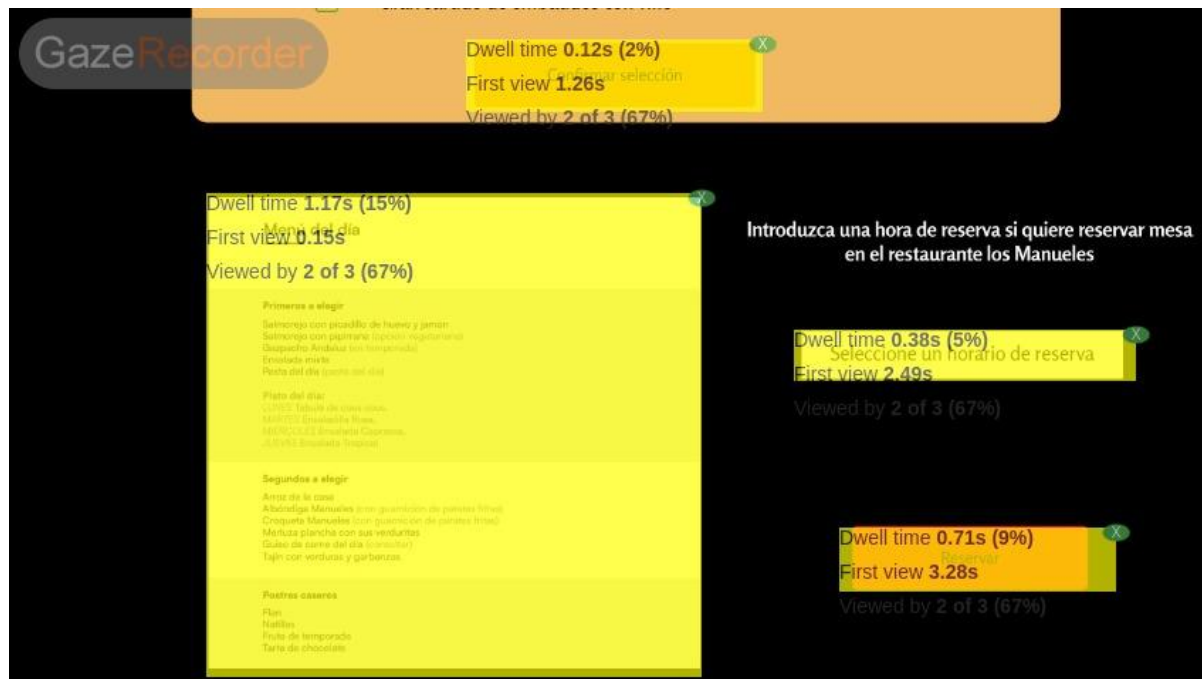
GazeRecorder

Dwell time **0.12s (2%)**
First view **1.26s**
Confirmar selección
Viewed by **2 of 3 (67%)**

Dwell time **1.17s (15%)**
First view **0.15s**
Menú del día
Viewed by **2 of 3 (67%)**

Primeros a elegir

Salmorejo con picadillo de huevo y jamón
Salmorejo con pipirrana (opción vegetariana)
Gazpacho Andaluz (en temporada)
Ensalada mixta
Pasta del día (pasta del día)

Plato del día:
LUNES Tabulé de cous cous.
MARTES Ensaladilla Rusa.
MIÉRCOLES Ensalada Caprese.
JUEVES Ensalada Tropical.

Segundos a elegir

Arroz de la casa
Albóndiga Manueles (con guarnición de patatas fritas)
Croqueta Manueles (con guarnición de patatas fritas)
Merluza plancha con sus verduritas
Guiso de carne del día (consultar)
Tajín con verduras y garbanzos

Postres caseros

Flan
Natillas
Fruta de temporada
Tarta de chocolate

Introduzca una hora de reserva si quiere reservar mesa en el restaurante los Manueles

Dwell time **0.38s (5%)**
Seleccione un horario de reserva
First view **2.49s**
Viewed by **2 of 3 (67%)**

Dwell time **0.71s (9%)**
Reservar
First view **3.28s**
Viewed by **2 of 3 (67%)**